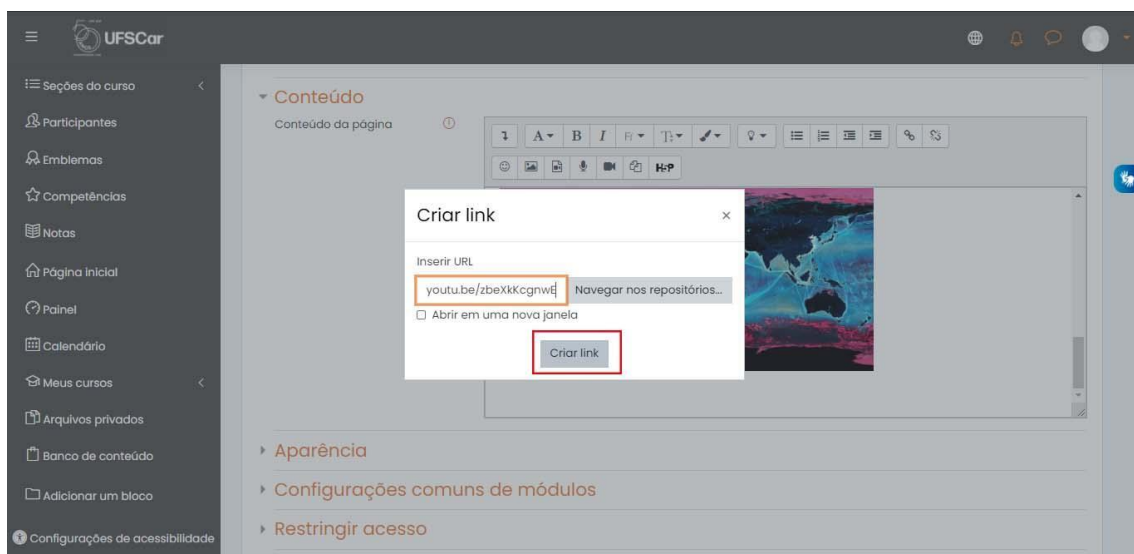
UFSCar

Seções do curso
Participantes
Emblemas
Competências
Notas
Página inicial
Painel
Calendário
Meus cursos
Arquivos privados
Banco de conteúdo
Adicionar um bloco
Configurações de acessibilidade

Conteúdo
Conteúdo da página

A B I H+P

Criar link
Inserir URL
youtu.be/zbeXkKcgnwE
Navegar nos repositórios...
Abrir em uma nova janela
Criar link

Aparência
Configurações comuns de módulos
Restringir acesso